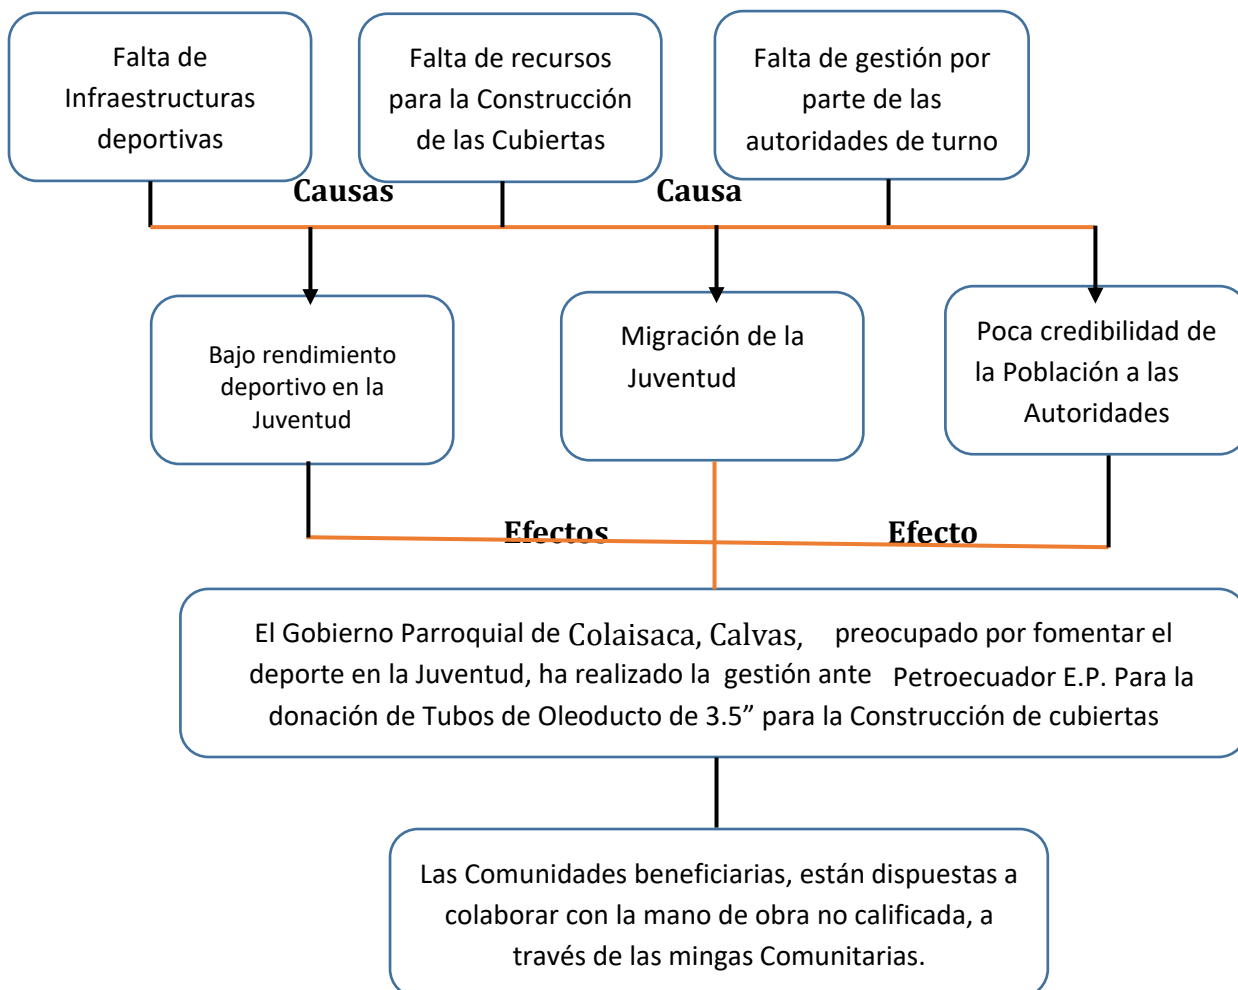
Falta de Infraestructuras deportivas

Falta de recursos para la Construcción de las Cubiertas

Falta de gestión por parte de las autoridades de turno

Causas

Causa

Bajo rendimiento deportivo en la Juventud

Migración de la Juventud

Poca credibilidad de la Población a las Autoridades

Efectos

Efecto

El Gobierno Parroquial de Colaisaca, Calvas, preocupado por fomentar el deporte en la Juventud, ha realizado la gestión ante Petroecuador E.P. Para la donación de Tubos de Oleoducto de 3.5” para la Construcción de cubiertas

Las Comunidades beneficiarias, están dispuestas a colaborar con la mano de obra no calificada, a través de las mingas Comunitarias.